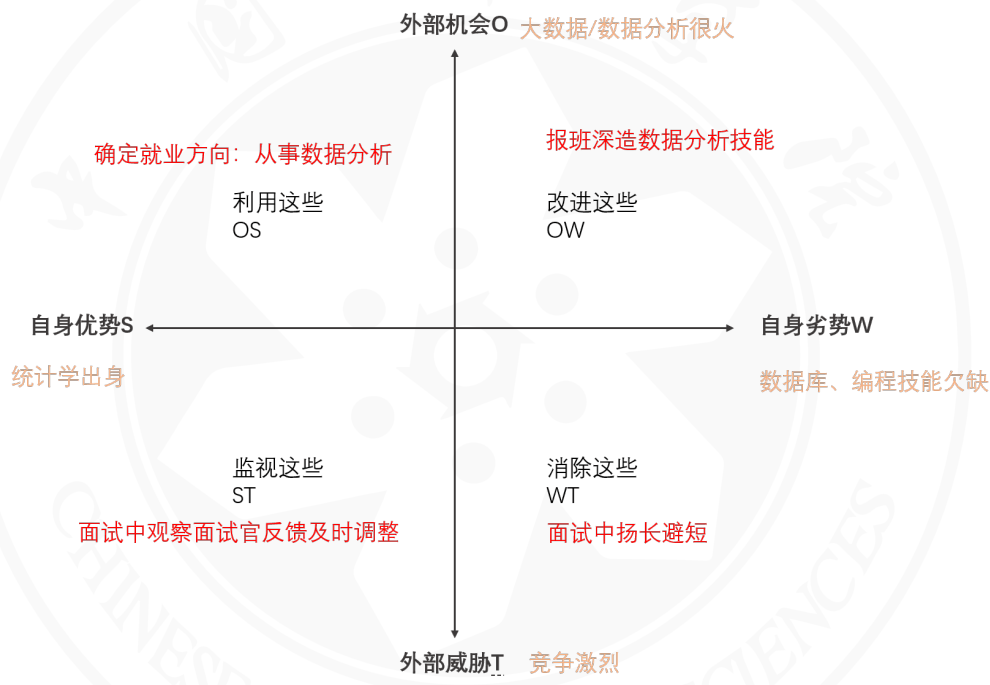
外部机会O 大数据/数据分析很火

确定就业方向：从事数据分析

利用这些
OS

报班深造数据分析技能

改进这些
OW

自身优势S

自身劣势W

统计学出身

数据库、编程技能欠缺

监视这些
ST

面试中观察面试官反馈及时调整

消除这些
WT

面试中扬长避短

外部威胁T 竞争激烈

CHINESE

SCIENCES